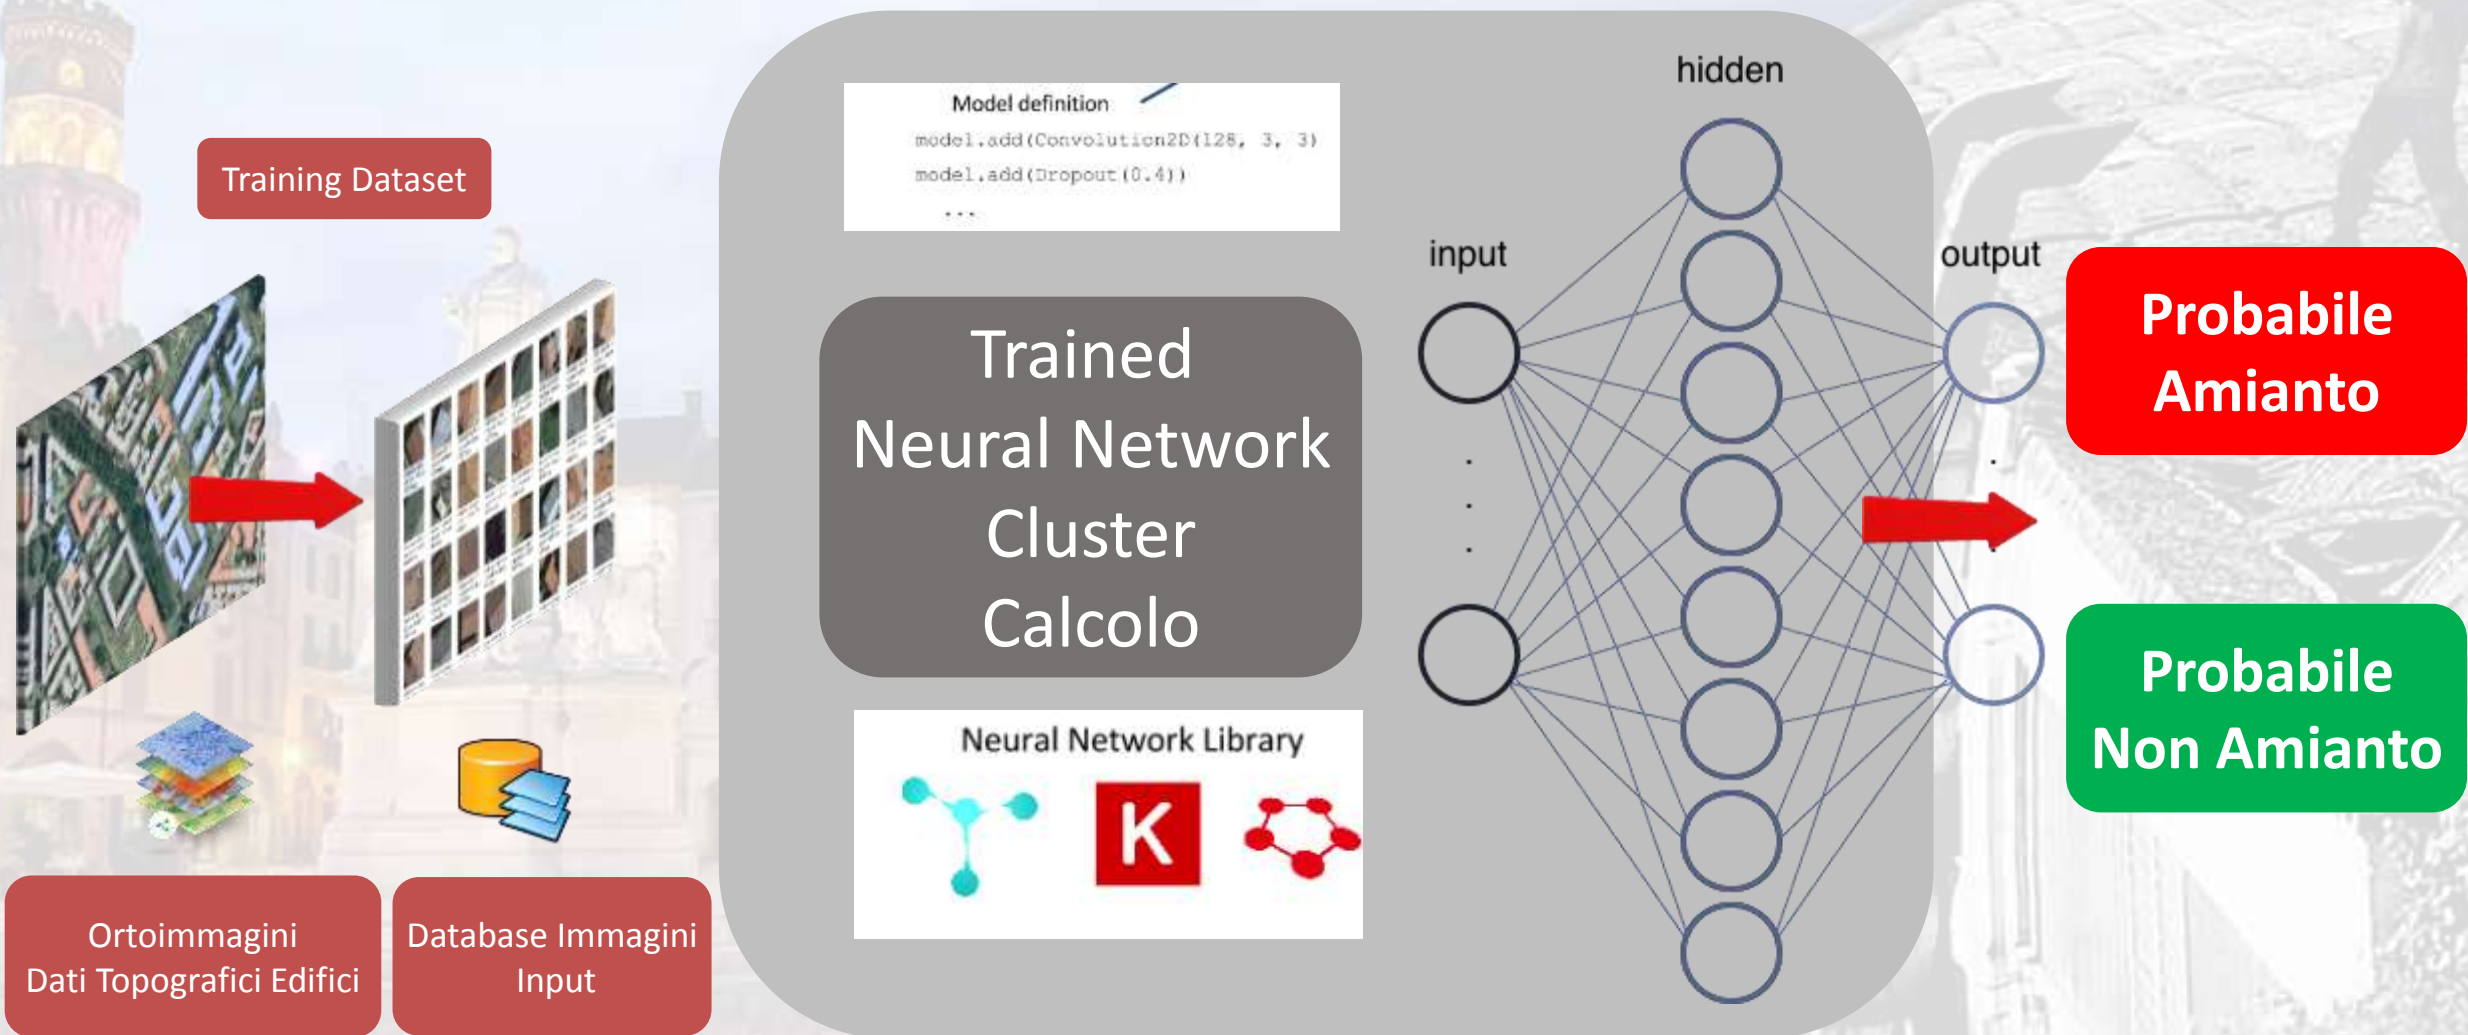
Training Dataset

Ortoimmagini
Dati Topografici Edifici

Database Immagini
Input

Model definition
model.add(Convolution2D(128, 3, 3)
model.add(Dropout(0.4))
...

Trained
Neural Network
Cluster
Calcolo

Neural Network Library

K

hidden

input

output

Probabile
Amianto

Probabile
Non Amianto